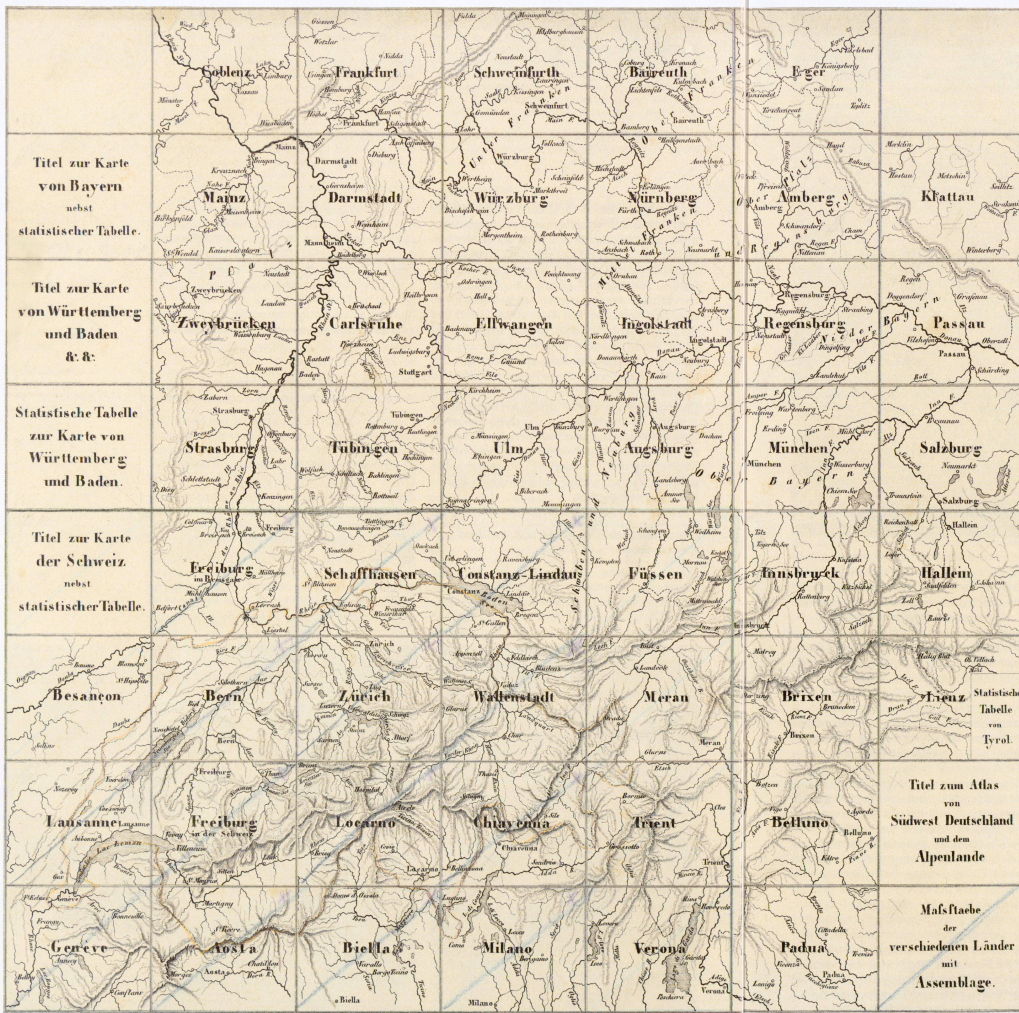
Coblenz
Frankfurt
Schweinfurth
Baireuth
Eger

Titel zur Karte von Bayern nebst statistischer Tabelle.

Mainz
Darmstadt
Würzburg
Nürnberg
Amberg
Klattau

Titel zur Karte von Württemberg und Baden &c. &c.

Zweybrücken
Carlsruhe
Ellwangen
Ingolstadt
Regensburg
Passau

Statistische Tabelle zur Karte von Württemberg und Baden.

Strasburg
Tübingen
Ulm
Augsburg
München
Salzburg

Titel zur Karte der Schweiz nebst statistischer Tabelle.

Freiburg
Schaffhausen
Constanz-Lindau
Füssen
Innsbruck
Hallein

Besançon
Bern
Zürich
Wallenstadt
Meran
Brixen
Lienz

Statistische Tabelle von Tyrol.

Lausanne
Freiburg
Locarno
Chiavenna
Trient
Belluno

Titel zum Atlas von Südwest Deutschland und dem Alpenlande

Genève
Aosta
Biella
Milano
Verona
Padua

Maſsstaebe der verschiedenen Länder mit Assemblage.